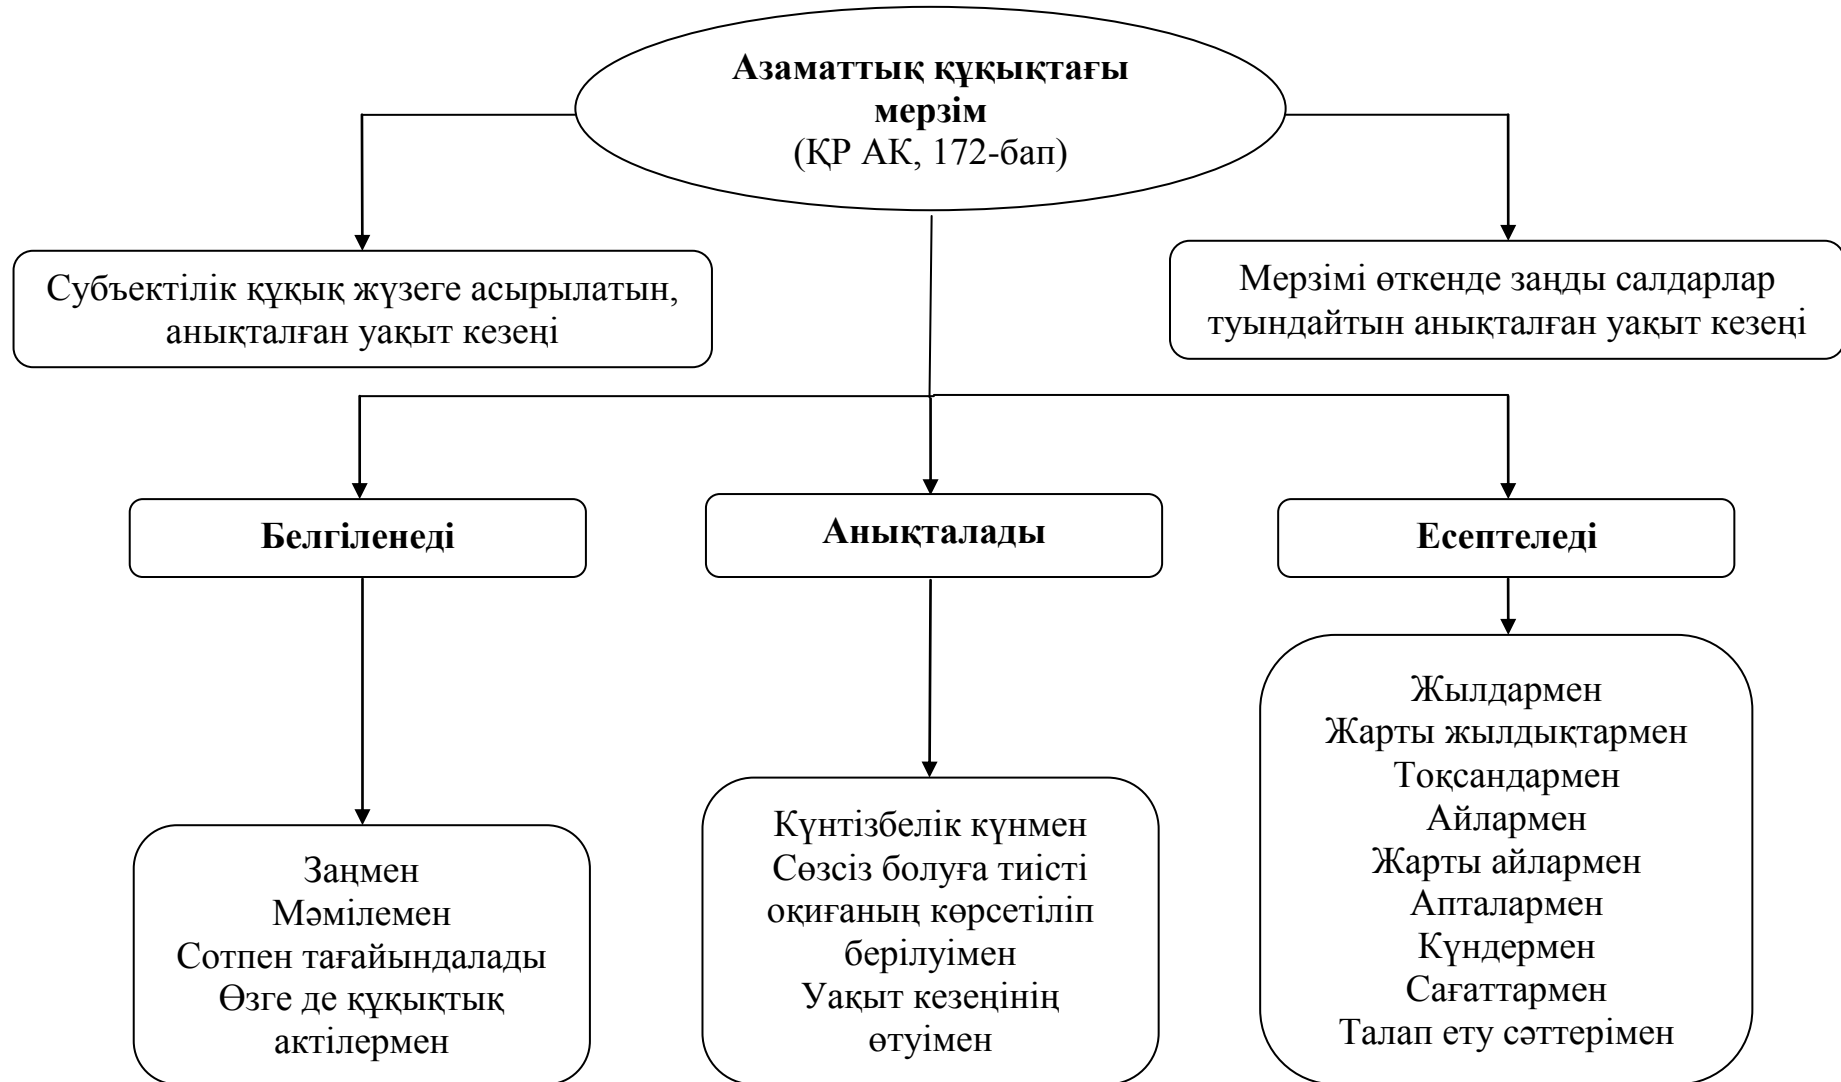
Азаматтық құқықтағы мерзім
(ҚР АК, 172-бап)

Субъектілік құқық жүзеге асырылатын, анықталған уақыт кезеңі

Мерзімі өткенде заңды салдарлар туындайтын анықталған уақыт кезеңі

Белгіленеді

Анықталады

Есептеледі

Заңмен
Мәмілемен
Сотпен тағайындалады
Өзге де құқықтық актілермен

Күнтізбелік күнмен
Сөзсіз болуға тиісті оқиғаның көрсетіліп берілуімен
Уақыт кезеңінің өтуімен

Жылдармен
Жарты жылдықтармен
Тоқсандармен
Айлармен
Жарты айлармен
Апталармен
Күндермен
Сағаттармен
Талап ету сәттерімен